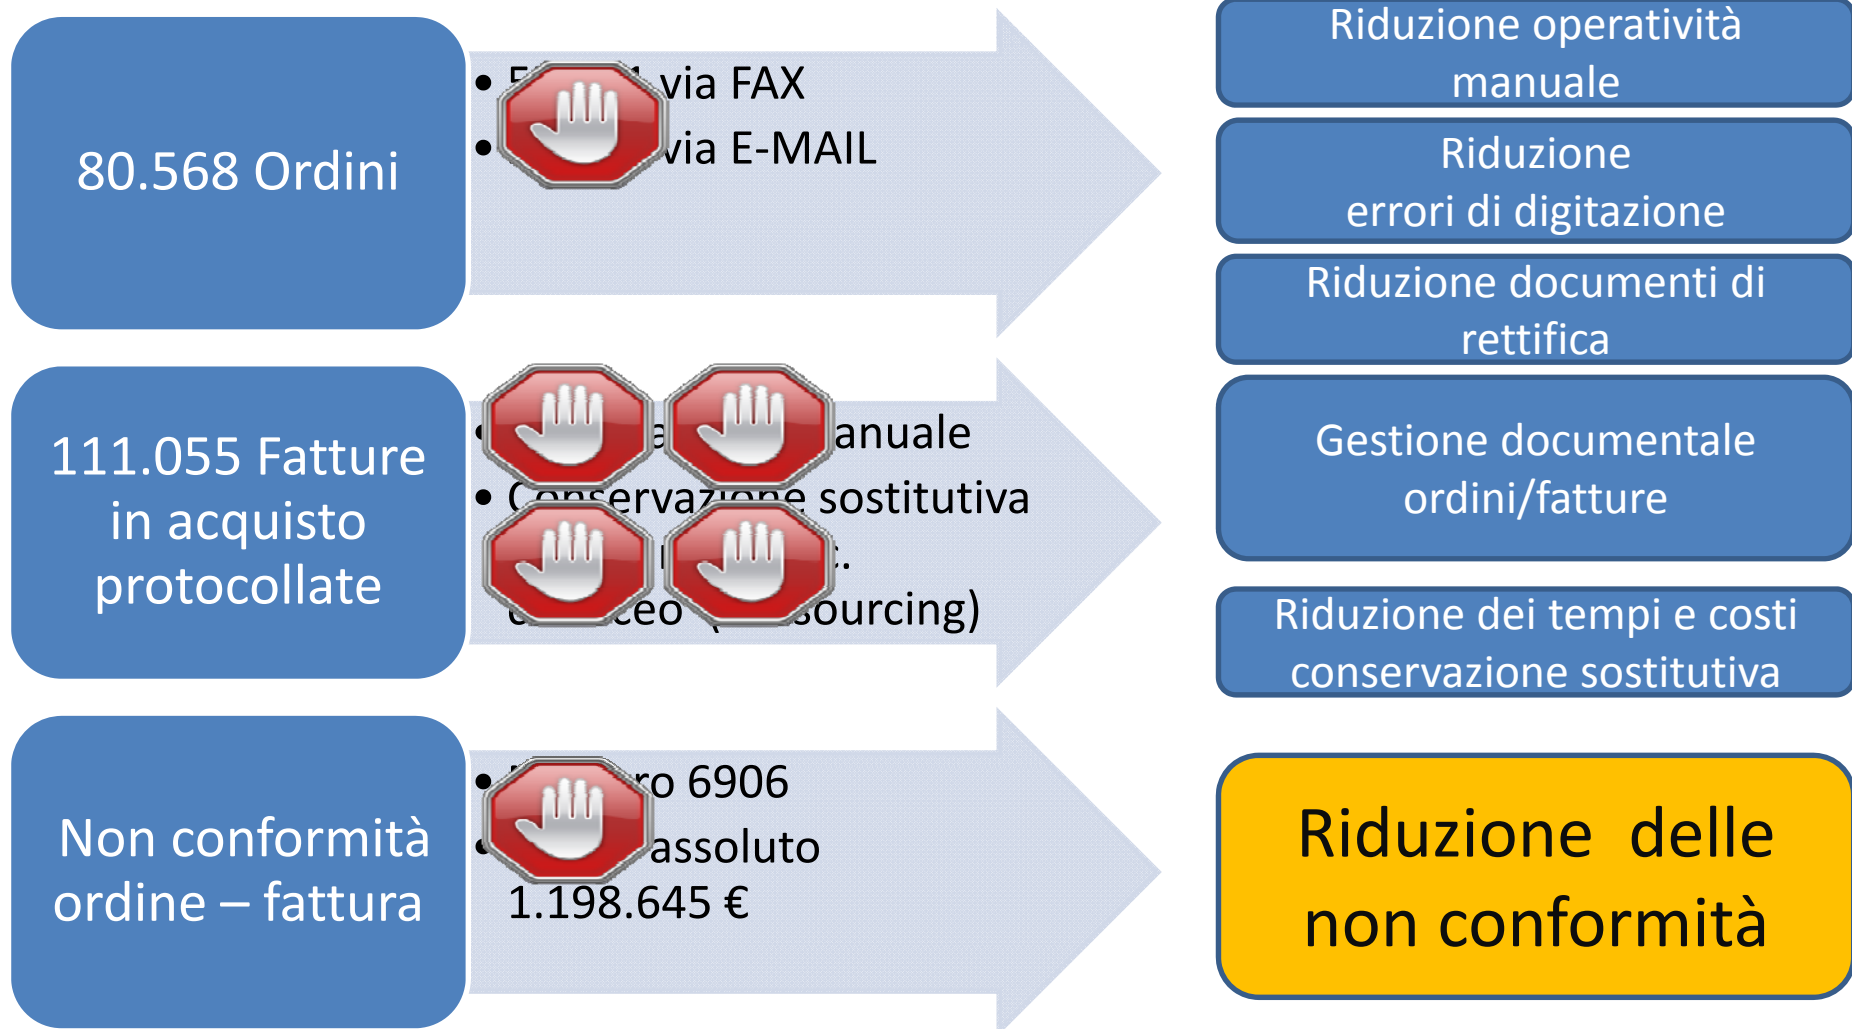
80.568 Ordini

• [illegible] via FAX
• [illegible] via E-MAIL

111.055 Fatture in acquisto protocollate

• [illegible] anuale
• Conservazione sostitutiva
• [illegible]
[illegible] sourcing)

Non conformità ordine – fattura

• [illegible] ro 6906
• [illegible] assoluto 1.198.645 €

Riduzione operatività manuale

Riduzione errori di digitazione

Riduzione documenti di rettifica

Gestione documentale ordini/fatture

Riduzione dei tempi e costi conservazione sostitutiva

Riduzione delle non conformità